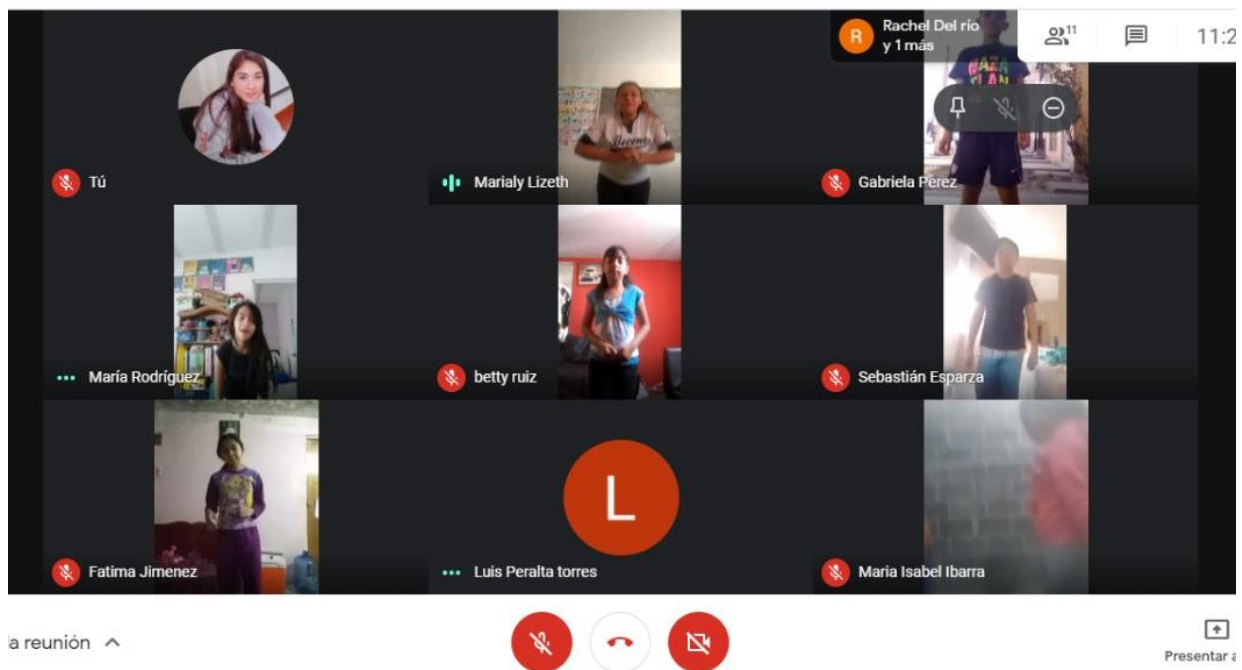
R Rachel Del río y 1 más

11

11:2

Tú

Marialy Lizeth

Gabriela Pérez

María Rodríguez

betty ruiz

Sebastián Esparza

Fatima Jimenez

L

Luis Peralta torres

Maria Isabel Ibarra

a reunión

Presentar a